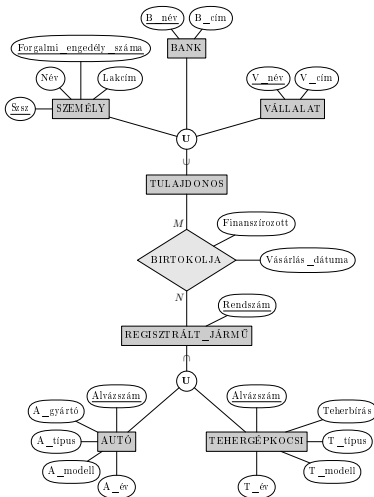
B_név
B_cím
BANK
Forgalmi_engedély_száma
Név
Lakcím
Szsz
SZEMÉLY
V_név
V_cím
VÁLLALAT
U
TULAJDONOS
M
Finanszírozott
BIRTOKOLJA
Vásárlás_dátuma
N
Rendszám
REGISZTRÁLT_JÁRMŰ
U
Alvázszám
A_gyártó
A_típus
AUTÓ
A_modell
A_év
Alvázszám
Teherbírás
TEHERGÉPKOCSI
T_típus
T_modell
T_év